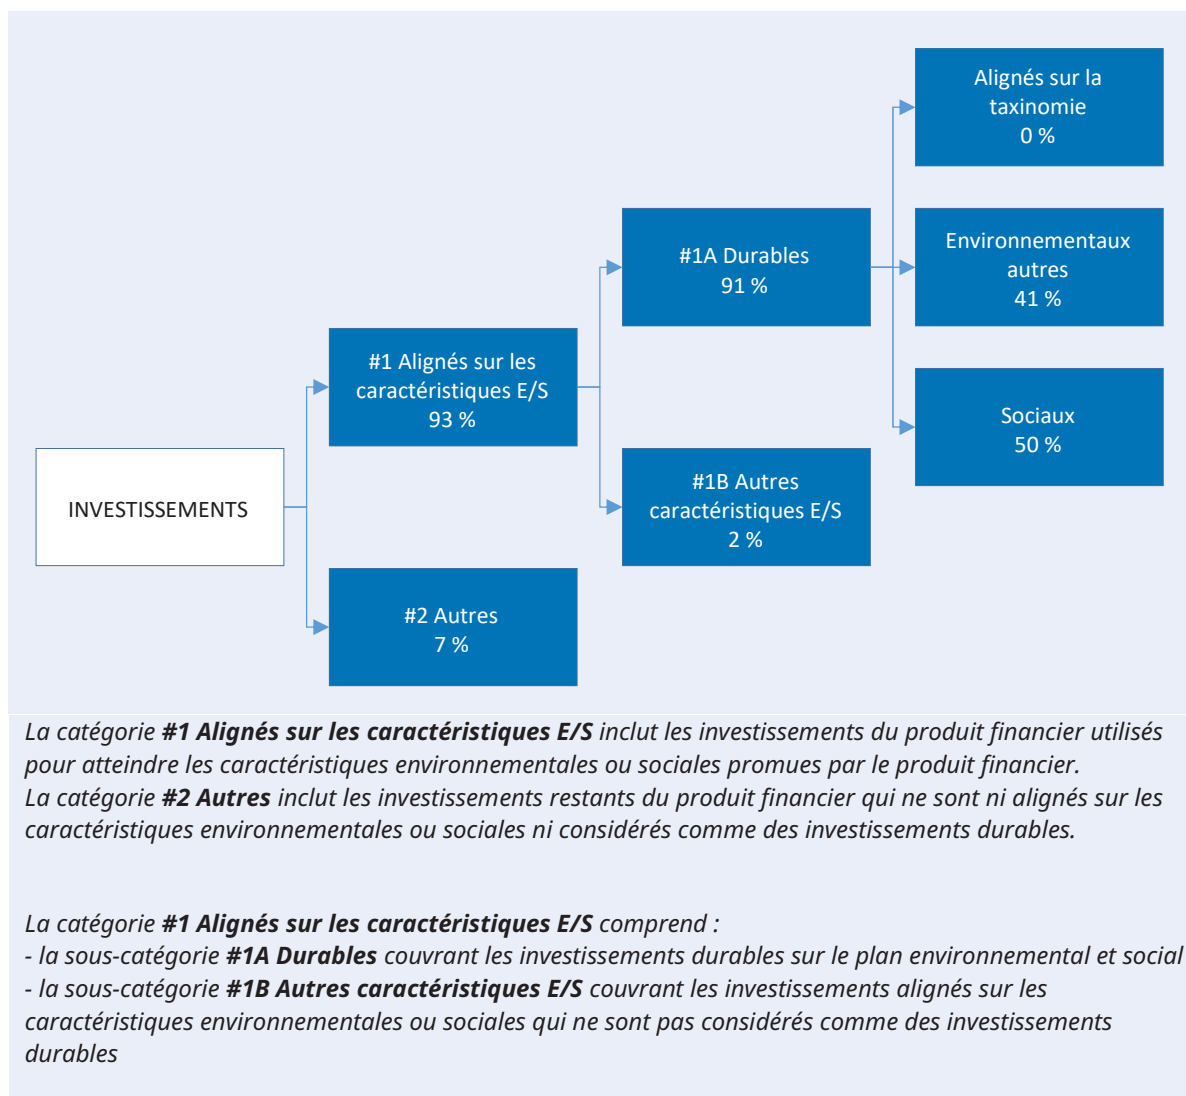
Alignés sur la taxinomie
0 %

#1A Durables
91 %

Environnementaux autres
41 %

#1 Alignés sur les caractéristiques E/S
93 %

Sociaux
50 %

INVESTISSEMENTS

#1B Autres caractéristiques E/S
2 %

#2 Autres
7 %

*La catégorie **#1 Alignés sur les caractéristiques E/S** inclut les investissements du produit financier utilisés pour atteindre les caractéristiques environnementales ou sociales promues par le produit financier.*
*La catégorie **#2 Autres** inclut les investissements restants du produit financier qui ne sont ni alignés sur les caractéristiques environnementales ou sociales ni considérés comme des investissements durables.*

*La catégorie **#1 Alignés sur les caractéristiques E/S** comprend :*
*- la sous-catégorie **#1A Durables** couvrant les investissements durables sur le plan environnemental et social*
*- la sous-catégorie **#1B Autres caractéristiques E/S** couvrant les investissements alignés sur les caractéristiques environnementales ou sociales qui ne sont pas considérés comme des investissements durables*